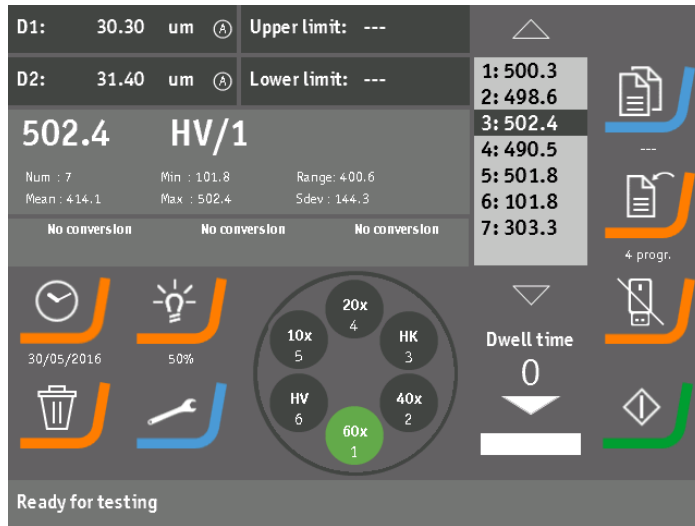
D1: 30.30 um Ⓐ Upper limit: ---

D2: 31.40 um Ⓐ Lower limit: ---

502.4 HV/1

Num : 7
Mean : 414.1
Min : 101.8
Max : 502.4
Range: 400.6
Sdev : 144.3

No conversion No conversion No conversion

1: 500.3
2: 498.6
3: 502.4
4: 490.5
5: 501.8
6: 101.8
7: 303.3

---

4 progr.

30/05/2016

50%

20x
4

10x
5

HK
3

HV
6

40x
2

60x
1

Dwell time
0

Ready for testing